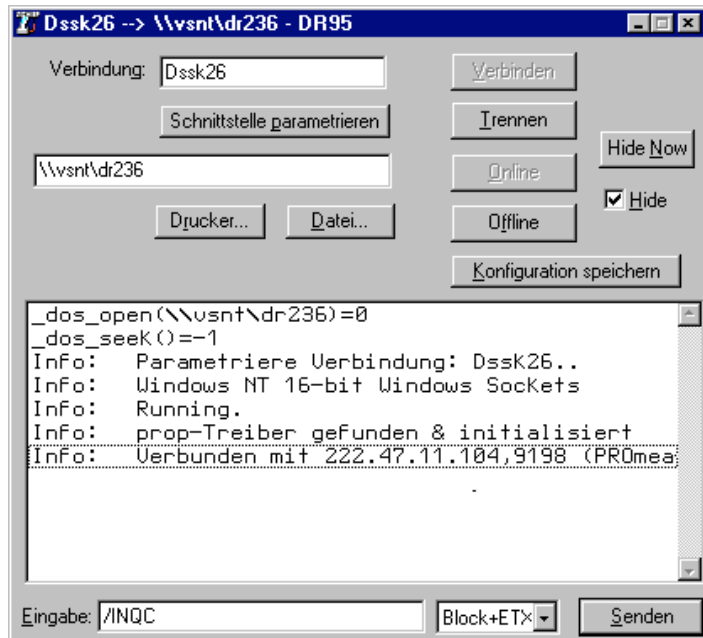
Dssk26 --> \\vsnt\dr236 - DR95

Verbindung: Dssk26

Verbinden

Schnittstelle parametrieren

Trennen

Hide Now

\\vsnt\dr236

Online

Hide

Drucker...

Datei...

Offline

Konfiguration speichern

_dos_open(\\vsnt\dr236)=0
_dos_seek()=-1
Info: Parametriere Verbindung: Dssk26..
Info: Windows NT 16-bit Windows Sockets
Info: Running.
Info: prop-Treiber gefunden & initialisiert
Info: Verbunden mit 222.47.11.104,9198 (PROmea

Eingabe: /INQC

Block+ETX

Senden